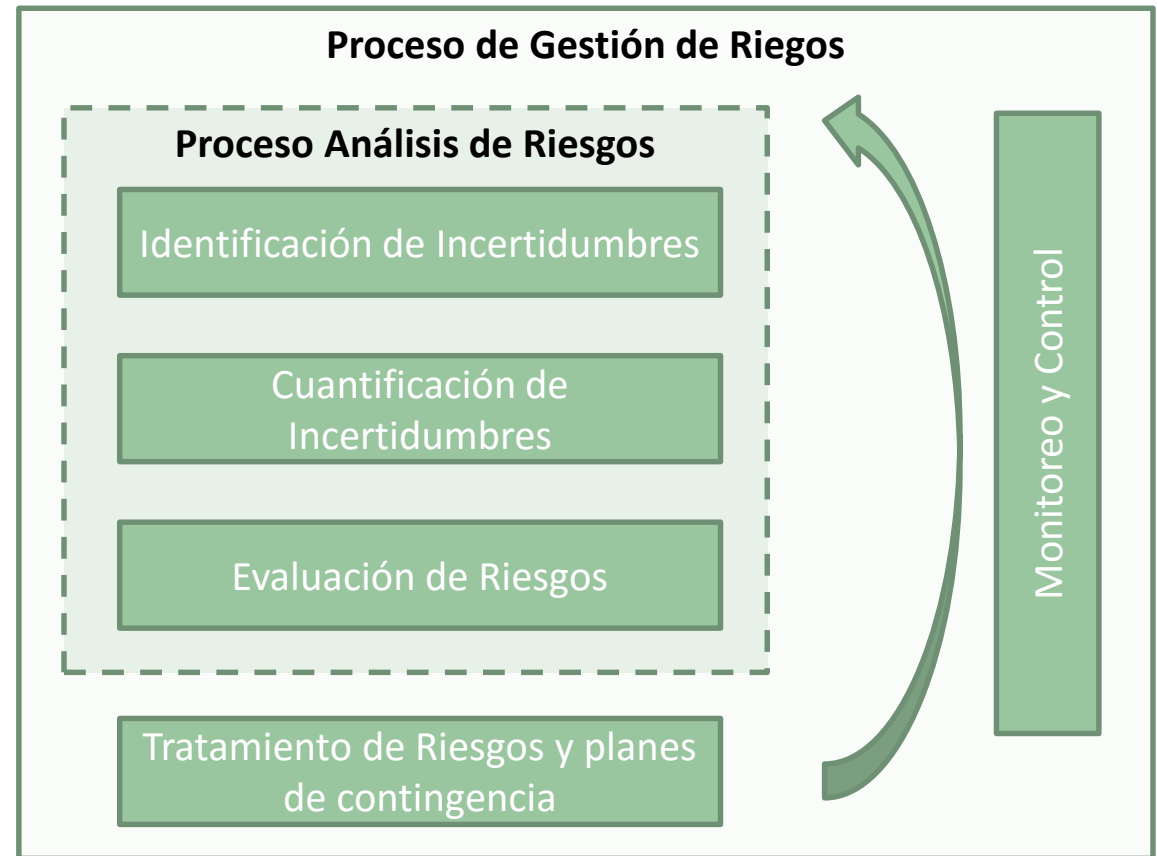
Proceso de Gestión de Riegos

Proceso Análisis de Riesgos

Identificación de Incertidumbres

Cuantificación de Incertidumbres

Evaluación de Riesgos

Tratamiento de Riesgos y planes de contingencia

Monitoreo y Control